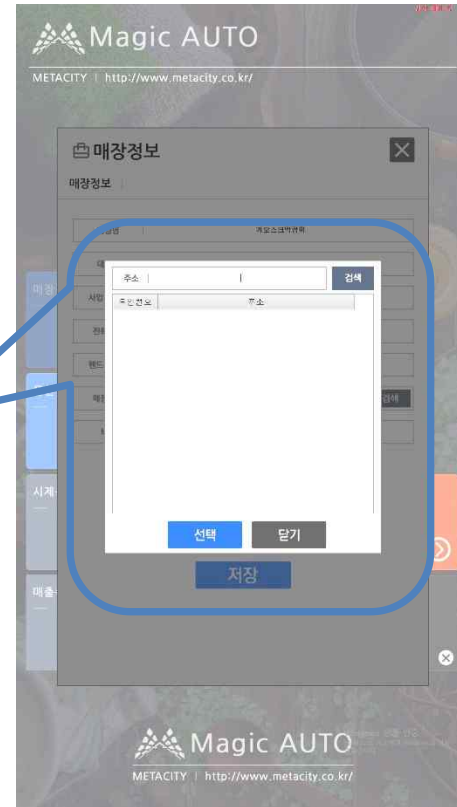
Magic AUTO
METACITY | http://www.metacity.co.kr/

매장정보
매장정보

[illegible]
매장
사업
전화
핸드
매장
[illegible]

주소 |
검색
우편번호 | 주소

선택
닫기
검색
저장

시계
매출

Magic AUTO
METACITY | http://www.metacity.co.kr/